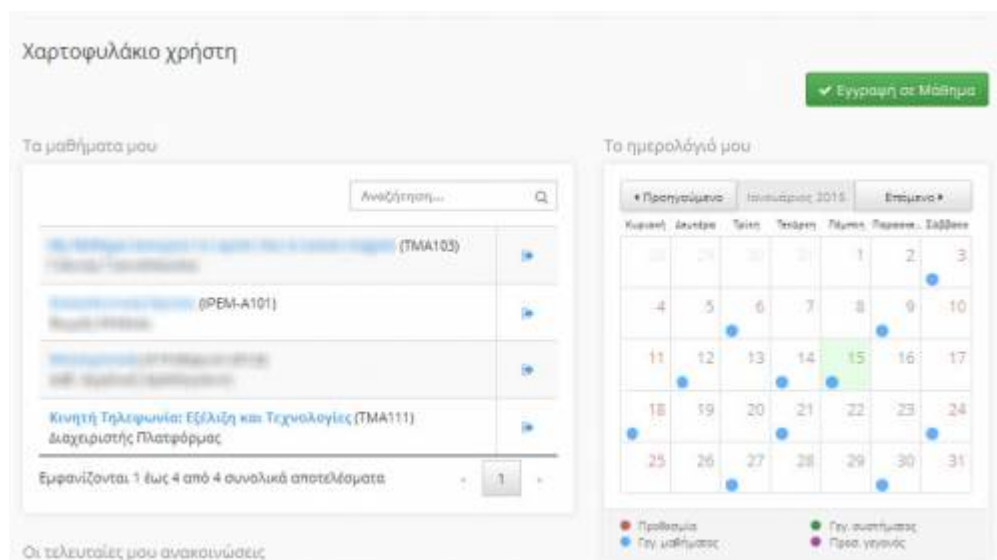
Χαρτοφυλάκιο χρήστη

✔ Εγγραφή σε Μάθημα

Τα μαθήματά μου

Αναζήτηση...

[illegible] (TMA103)
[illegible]

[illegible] (IPEM-A101)
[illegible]

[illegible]
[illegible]

Κινητή Τηλεφωνία: Εξέλιξη και Τεχνολογίες (TMA111)
Διαχειριστής Πλατφόρμας

Εμφανίζονται 1 έως 4 από 4 συνολικά αποτελέσματα

1

Το ημερολόγιό μου

◂ Προηγούμενο | Ιανουάριος 2015 | Επόμενο ▸

| Κυριακή | Δευτέρα | Τρίτη | Τετάρτη | Πέμπτη | Παρασκ... | Σάββατο |
|---|---|---|---|---|---|---|
| 28 | 29 | 30 | 31 | 1 | 2 | 3 |
| 4 | 5 | 6 | 7 | 8 | 9 | 10 |
| 11 | 12 | 13 | 14 | 15 | 16 | 17 |
| 18 | 19 | 20 | 21 | 22 | 23 | 24 |
| 25 | 26 | 27 | 28 | 29 | 30 | 31 |

Προθεσμία
Γεγ. μαθήματος
Γεγ. συστήματος
Προσ. γεγονός

Οι τελευταίες μου ανακοινώσεις